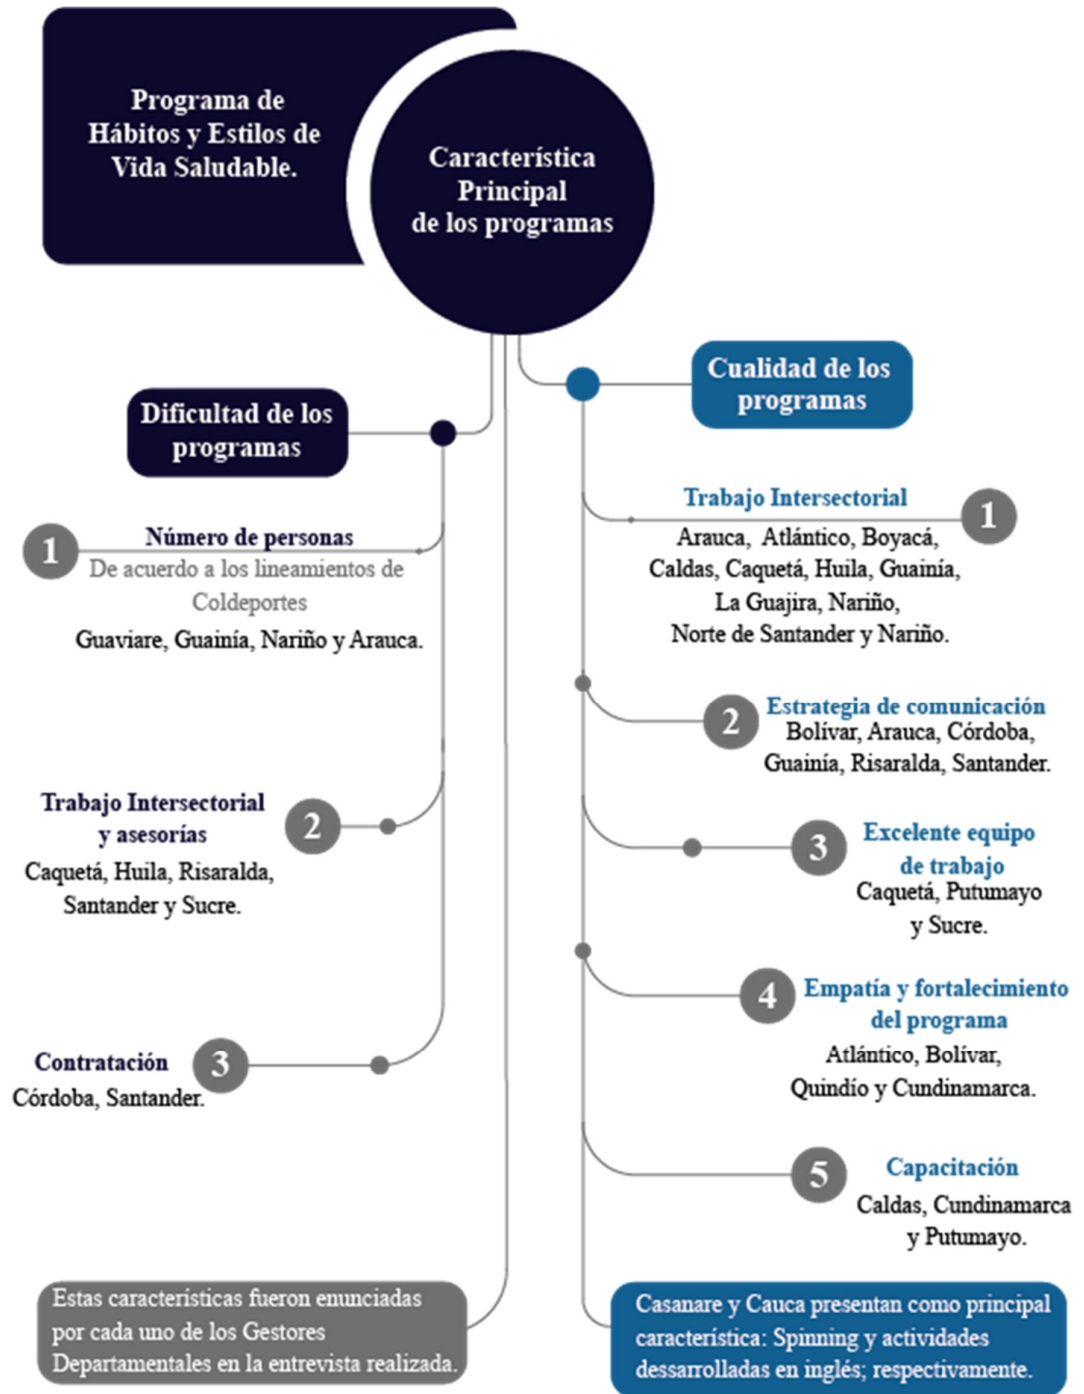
Programa de Hábitos y Estilos de Vida Saludable.

Característica Principal de los programas

Dificultad de los programas

1
Número de personas
De acuerdo a los lineamientos de Coldeportes
Guaviare, Guainía, Nariño y Arauca.

Trabajo Intersectorial y asesorías
2
Caquetá, Huila, Risaralda, Santander y Sucre.

Contratación
3
Córdoba, Santander.

Cualidad de los programas

Trabajo Intersectorial
1
Arauca, Atlántico, Boyacá, Caldas, Caquetá, Huila, Guainía, La Guajira, Nariño, Norte de Santander y Nariño.

2
Estrategia de comunicación
Bolívar, Arauca, Córdoba, Guainía, Risaralda, Santander.

3
Excelente equipo de trabajo
Caquetá, Putumayo y Sucre.

4
Empatía y fortalecimiento del programa
Atlántico, Bolívar, Quindío y Cundinamarca.

5
Capacitación
Caldas, Cundinamarca y Putumayo.

Estas características fueron enunciadas por cada uno de los Gestores Departamentales en la entrevista realizada.

Casanare y Cauca presentan como principal característica: Spinning y actividades dessarrolladas en inglés; respectivamente.